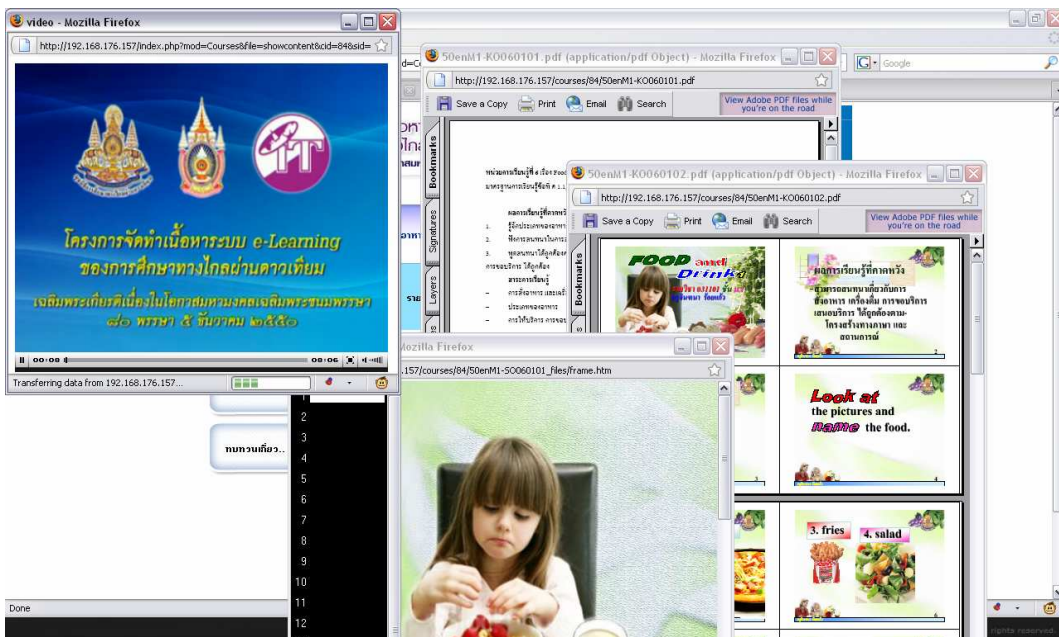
video - Mozilla Firefox
http://192.168.176.157/index.php?mod=Courses&file=showcontent&cid=84&sid=

โครงการจัดทำเนื้อหาระบบ e-Learning
ของการศึกษาทางไกลผ่านดาวเทียม
เฉลิมพระเกียรติเนื่องในโอกาสมหามงคลเฉลิมพระชนมพรรษา
๘๐ พรรษา ๕ ธันวาคม ๒๕๕๐

00:00 00:06
Transferring data from 192.168.176.157...

50enM1-KO060101.pdf (application/pdf Object) - Mozilla Firefox
http://192.168.176.157/courses/84/50enM1-KO060101.pdf
Save a Copy Print Email Search
View Adobe PDF files while you're on the road
Bookmarks
Signatures
Layers

50enM1-KO060102.pdf (application/pdf Object) - Mozilla Firefox
http://192.168.176.157/courses/84/50enM1-KO060102.pdf
Save a Copy Print Email Search
View Adobe PDF files while you're on the road
Bookmarks

FOOD and Drink
ผลการเรียนรู้ที่คาดหวัง
Look at the pictures and name the food.
3. fries 4. salad

Mozilla Firefox
.157/courses/84/50enM1-SO060101_files/frame.htm

ทบทวนเกี่ยว..

2
3
4
5
6
7
8
9
10
11
12

Done

Google